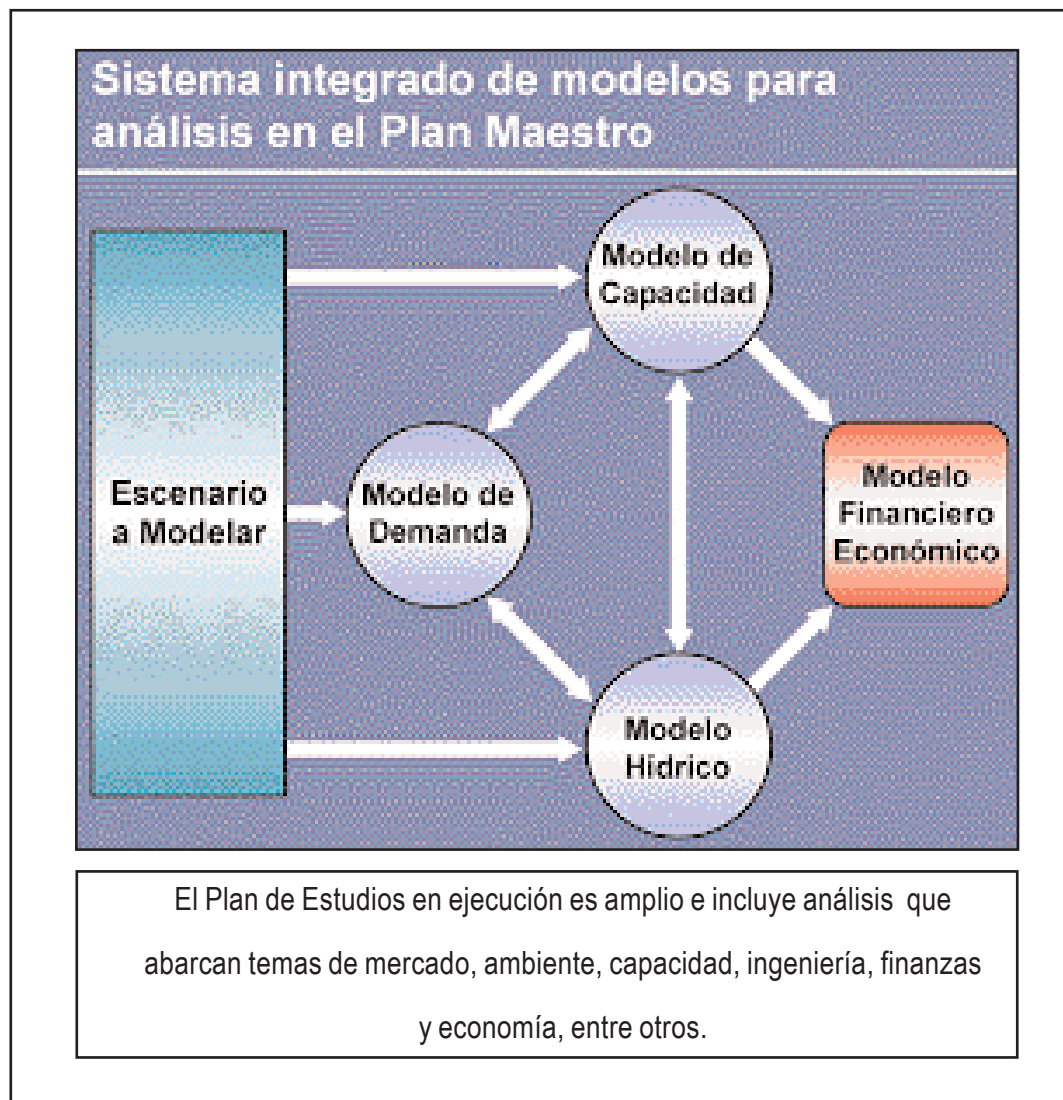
Sistema integrado de modelos para análisis en el Plan Maestro

Escenario a Modelar

Modelo de Capacidad

Modelo de Demanda

Modelo Financiero Económico

Modelo Hidrico

El Plan de Estudios en ejecución es amplio e incluye análisis que abarcan temas de mercado, ambiente, capacidad, ingeniería, finanzas y economía, entre otros.